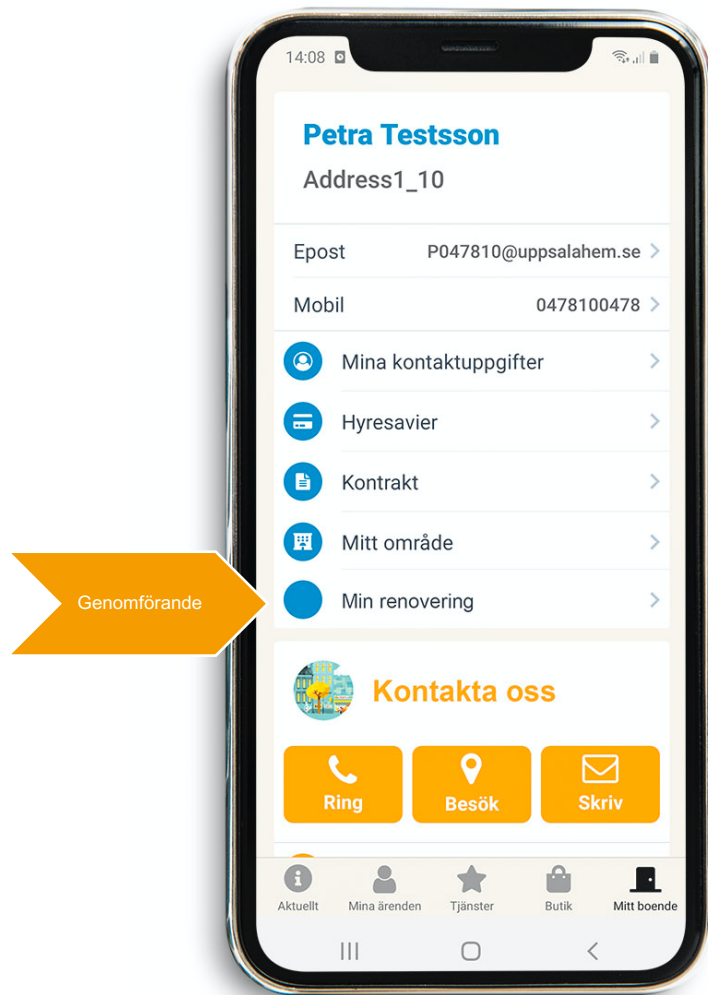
14:08

Petra Testsson

Address1_10

Epost P047810@uppsalahem.se

Mobil 0478100478

Mina kontaktuppgifter

Hyresavier

Kontrakt

Mitt område

Genomförande

Min renovering

Kontakta oss

Ring

Besök

Skriv

Aktuellt

Mina ärenden

Tjänster

Butik

Mitt boende